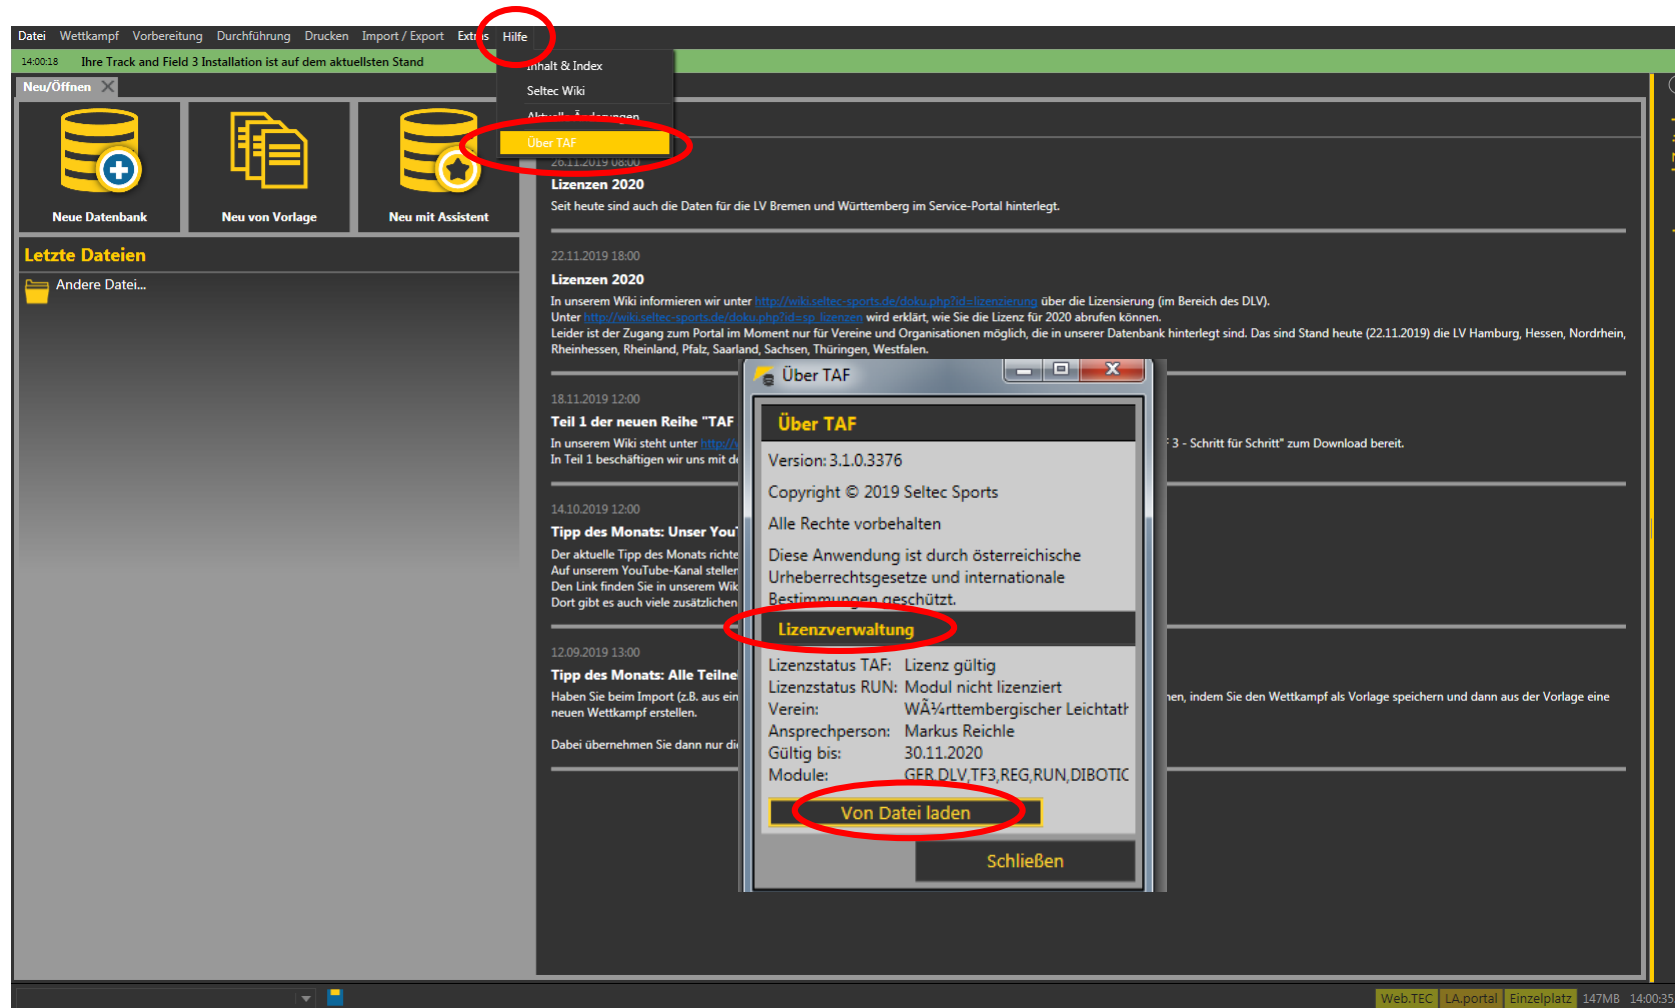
Datei Wettkampf Vorbereitung Durchführung Drucken Import / Export Extras Hilfe

14:00:18 Ihre Track and Field 3 Installation ist auf dem aktuellsten Stand

Inhalt & Index
Seltec Wiki
Aktuelle Änderungen
Über TAF

Neu/Öffnen

Neue Datenbank
Neu von Vorlage
Neu mit Assistent

Letzte Dateien
Andere Datei...

26.11.2019 08:00
Lizenzen 2020
Seit heute sind auch die Daten für die LV Bremen und Württemberg im Service-Portal hinterlegt.

22.11.2019 18:00
Lizenzen 2020
In unserem Wiki informieren wir unter http://wiki.seltec-sports.de/doku.php?id=lizenzierung über die Lizensierung (im Bereich des DLV).
Unter http://wiki.seltec-sports.de/doku.php?id=sp_lizenzen wird erklärt, wie Sie die Lizenz für 2020 abrufen können.
Leider ist der Zugang zum Portal im Moment nur für Vereine und Organisationen möglich, die in unserer Datenbank hinterlegt sind. Das sind Stand heute (22.11.2019) die LV Hamburg, Hessen, Nordrhein, Rheinhessen, Rheinland, Pfalz, Saarland, Sachsen, Thüringen, Westfalen.

18.11.2019 12:00
Teil 1 der neuen Reihe "TAF
In unserem Wiki steht unter http://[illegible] 3 - Schritt für Schritt" zum Download bereit.
In Teil 1 beschäftigen wir uns mit d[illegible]

14.10.2019 12:00
Tipp des Monats: Unser You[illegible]
Der aktuelle Tipp des Monats richte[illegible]
Auf unserem YouTube-Kanal steller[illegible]
Den Link finden Sie in unserem Wik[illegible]
Dort gibt es auch viele zusätzlichen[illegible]

12.09.2019 13:00
Tipp des Monats: Alle Teilne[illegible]
Haben Sie beim Import (z.B. aus ein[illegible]en, indem Sie den Wettkampf als Vorlage speichern und dann aus der Vorlage eine neuen Wettkampf erstellen.

Dabei übernehmen Sie dann nur di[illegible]

Über TAF

Über TAF
Version: 3.1.0.3376
Copyright © 2019 Seltec Sports
Alle Rechte vorbehalten
Diese Anwendung ist durch österreichische Urheberrechtsgesetze und internationale Bestimmungen geschützt.

Lizenzverwaltung
Lizenzstatus TAF: Lizenz gültig
Lizenzstatus RUN: Modul nicht lizenziert
Verein: WÃ¼rttembergischer Leichtath
Ansprechperson: Markus Reichle
Gültig bis: 30.11.2020
Module: GER,DLV,TF3,REG,RUN,DIBOTIC

Von Datei laden
Schließen

Web.TEC LA.portal Einzelplatz 147MB 14:00:35